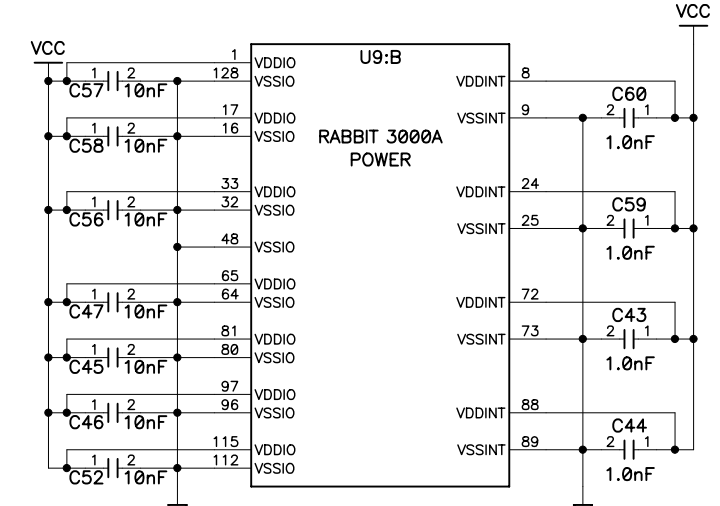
VCC

VCC

U9:B

RABBIT 3000A
POWER

1 VDDIO
128 VSSIO
C57 1 2 10nF

17 VDDIO
16 VSSIO
C58 1 2 10nF

33 VDDIO
32 VSSIO
C56 1 2 10nF

48 VSSIO

65 VDDIO
64 VSSIO
C47 1 2 10nF

81 VDDIO
80 VSSIO
C45 1 2 10nF

97 VDDIO
96 VSSIO
C46 1 2 10nF

115 VDDIO
112 VSSIO
C52 1 2 10nF

VDDINT 8
VSSINT 9
C60 2 1 1.0nF

VDDINT 24
VSSINT 25
C59 2 1 1.0nF

VDDINT 72
VSSINT 73
C43 2 1 1.0nF

VDDINT 88
VSSINT 89
C44 2 1 1.0nF